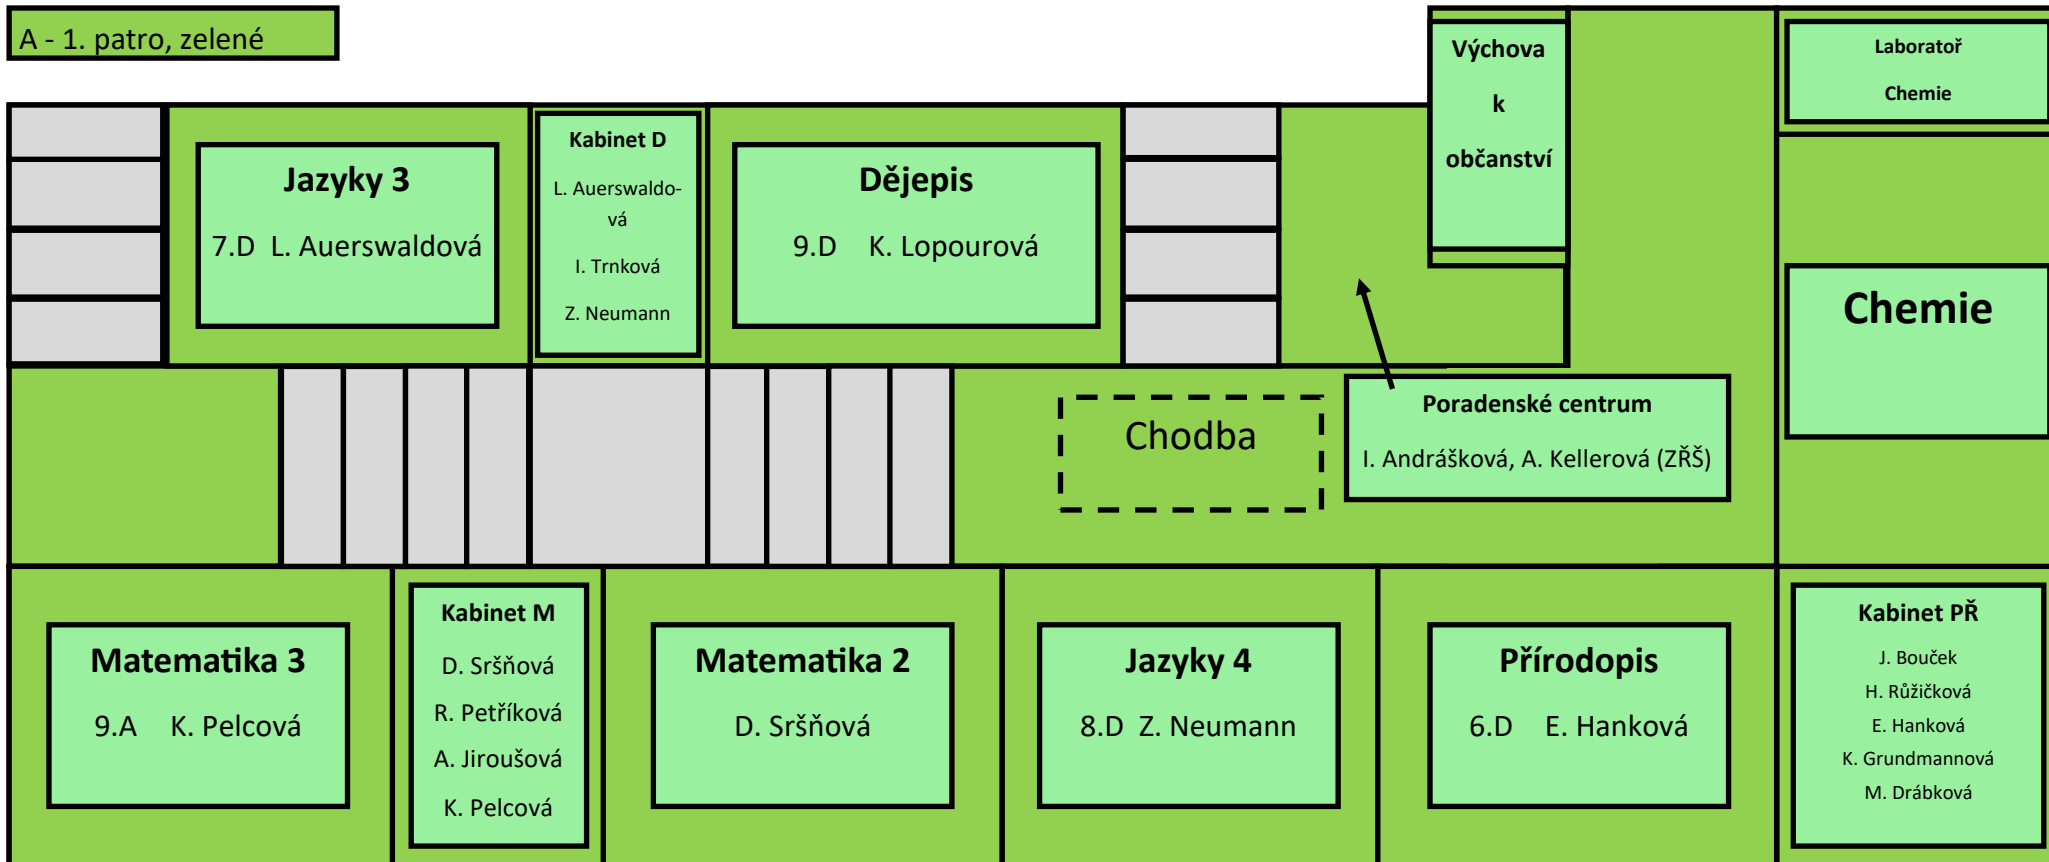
A - 1. patro, zelené

Jazyky 3
7.D L. Auerswaldová

Kabinet D
L. Auerswaldová
I. Trnková
Z. Neumann

Dějepis
9.D K. Lopourová

Výchova k občanství

Laboratoř Chemie

Chemie

Chodba

Poradenské centrum
I. Andrášková, A. Kellerová (ZŘŠ)

Matematika 3
9.A K. Pelcová

Kabinet M
D. Sršňová
R. Petříková
A. Jiroušová
K. Pelcová

Matematika 2
D. Sršňová

Jazyky 4
8.D Z. Neumann

Přírodopis
6.D E. Hanková

Kabinet PŘ
J. Bouček
H. Růžičková
E. Hanková
K. Grundmannová
M. Drábková